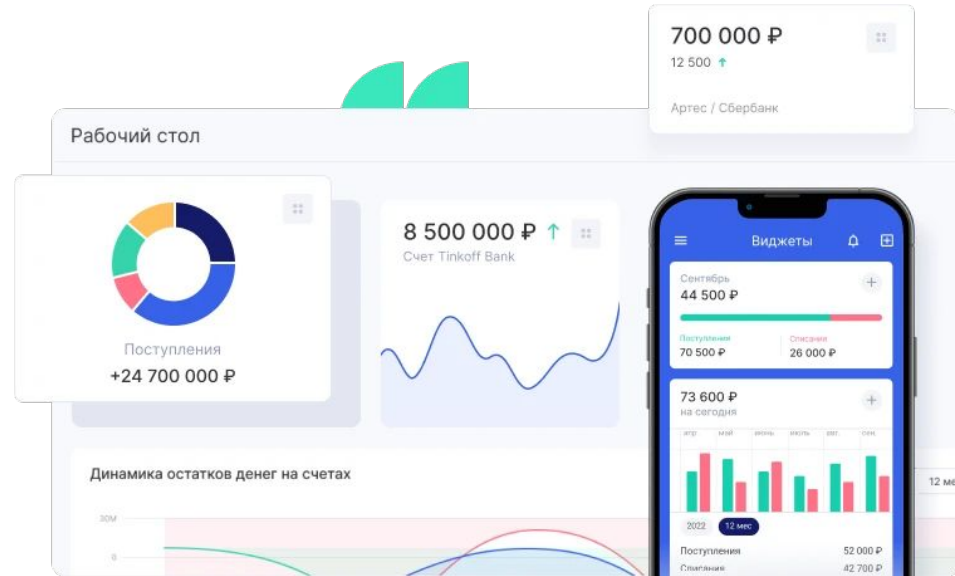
700 000 ₽
12 500 ↑
Артес / Сбербанк

Рабочий стол

Поступления
+24 700 000 ₽

8 500 000 ₽ ↑
Счет Tinkoff Bank

Виджеты

Сентябрь
44 500 ₽
Поступления
70 500 ₽
Списания
26 000 ₽

73 600 ₽
на сегодня
апр
май
июнь
июль
авг
сен
2022
12 мес
Поступления 52 000 ₽
Списания 42 700 ₽

Динамика остатков денег на счетах
12 ме
30М
0